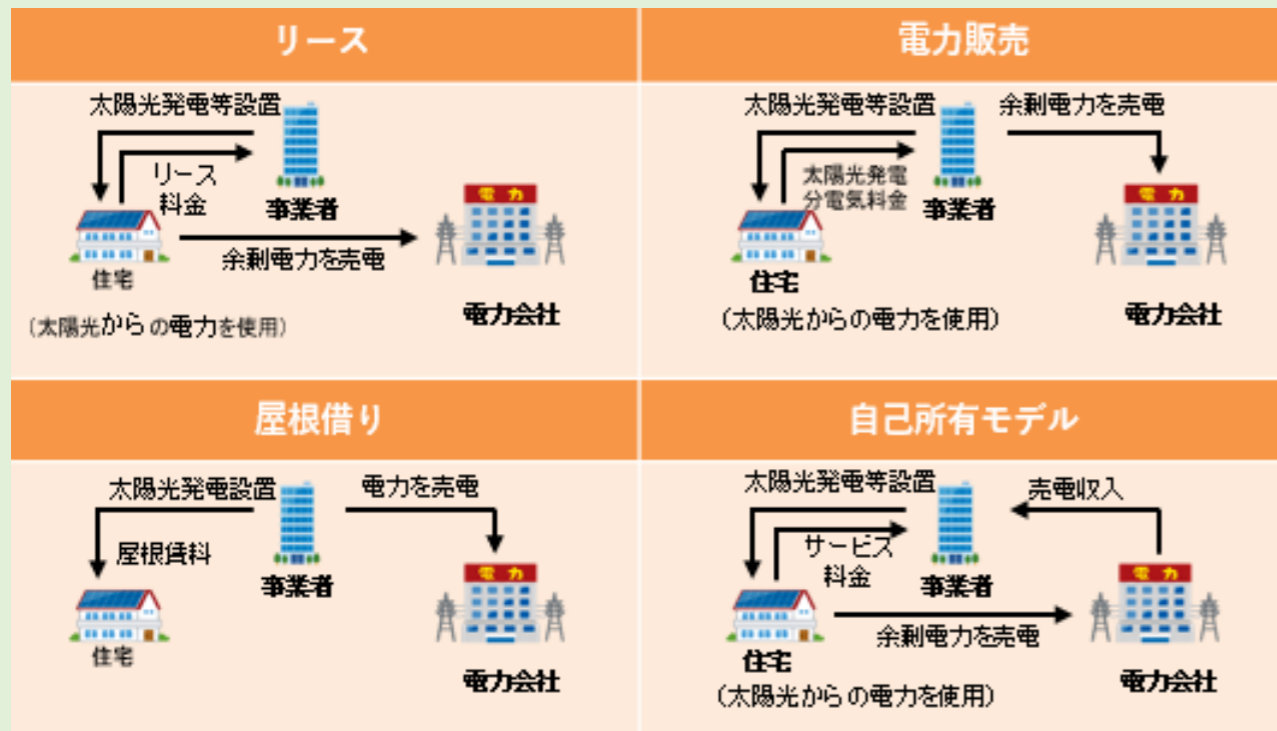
リース

太陽光発電等設置

リース料金

事業者

住宅

余剰電力を売電

（太陽光からの電力を使用）

電力

電力会社

電力販売

太陽光発電等設置

余剰電力を売電

太陽光発電分電気料金

事業者

電力

住宅

（太陽光からの電力を使用）

電力会社

屋根借り

太陽光発電設置

電力を売電

屋根賃料

事業者

電力

住宅

電力会社

自己所有モデル

太陽光発電等設置

売電収入

サービス料金

事業者

電力

住宅

余剰電力を売電

（太陽光からの電力を使用）

電力会社